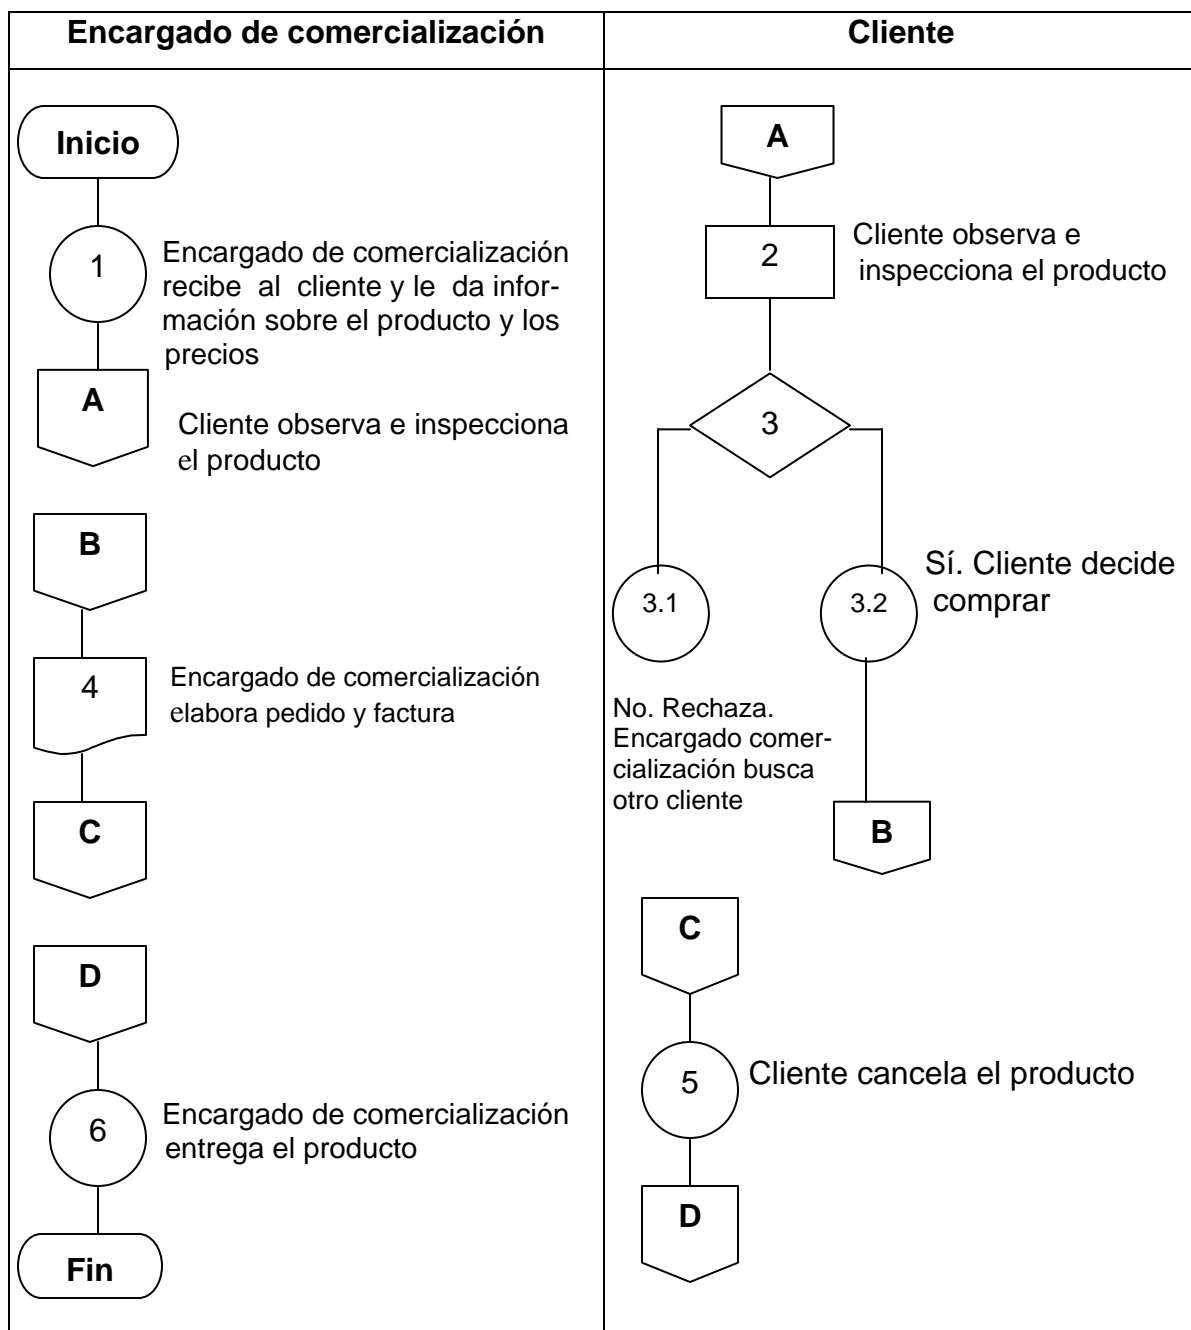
| Encargado de comercialización | Cliente |
|---|---|

Inicio

1 Encargado de comercialización recibe al cliente y le da información sobre el producto y los precios

A Cliente observa e inspecciona el producto

B

4 Encargado de comercialización elabora pedido y factura

C

D

6 Encargado de comercialización entrega el producto

Fin

A

2 Cliente observa e inspecciona el producto

3

3.1

3.2 Sí. Cliente decide comprar

No. Rechaza. Encargado comercialización busca otro cliente

B

C

5 Cliente cancela el producto

D